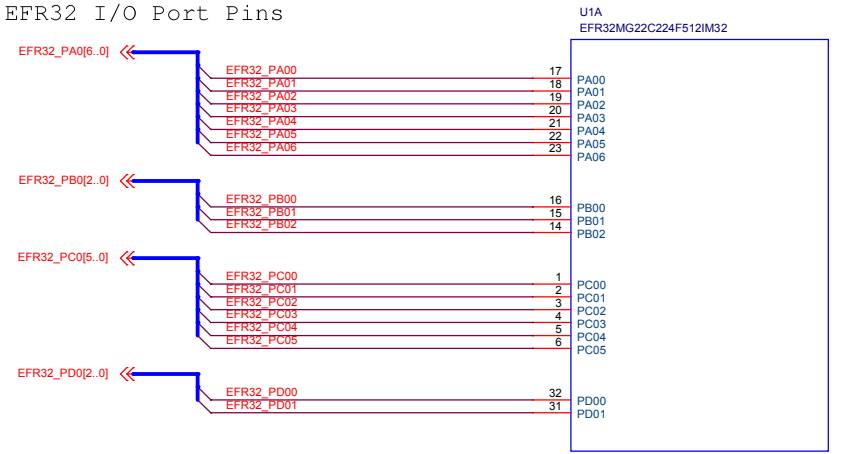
EFR32 I/O Port Pins

U1A
EFR32MG22C224F512IM32

EFR32_PA0[6..0]

EFR32_PA00 17 PA00
EFR32_PA01 18 PA01
EFR32_PA02 19 PA02
EFR32_PA03 20 PA03
EFR32_PA04 21 PA04
EFR32_PA05 22 PA05
EFR32_PA06 23 PA06

EFR32_PB0[2..0]

EFR32_PB00 16 PB00
EFR32_PB01 15 PB01
EFR32_PB02 14 PB02

EFR32_PC0[5..0]

EFR32_PC00 1 PC00
EFR32_PC01 2 PC01
EFR32_PC02 3 PC02
EFR32_PC03 4 PC03
EFR32_PC04 5 PC04
EFR32_PC05 6 PC05

EFR32_PD0[2..0]

EFR32_PD00 32 PD00
EFR32_PD01 31 PD01